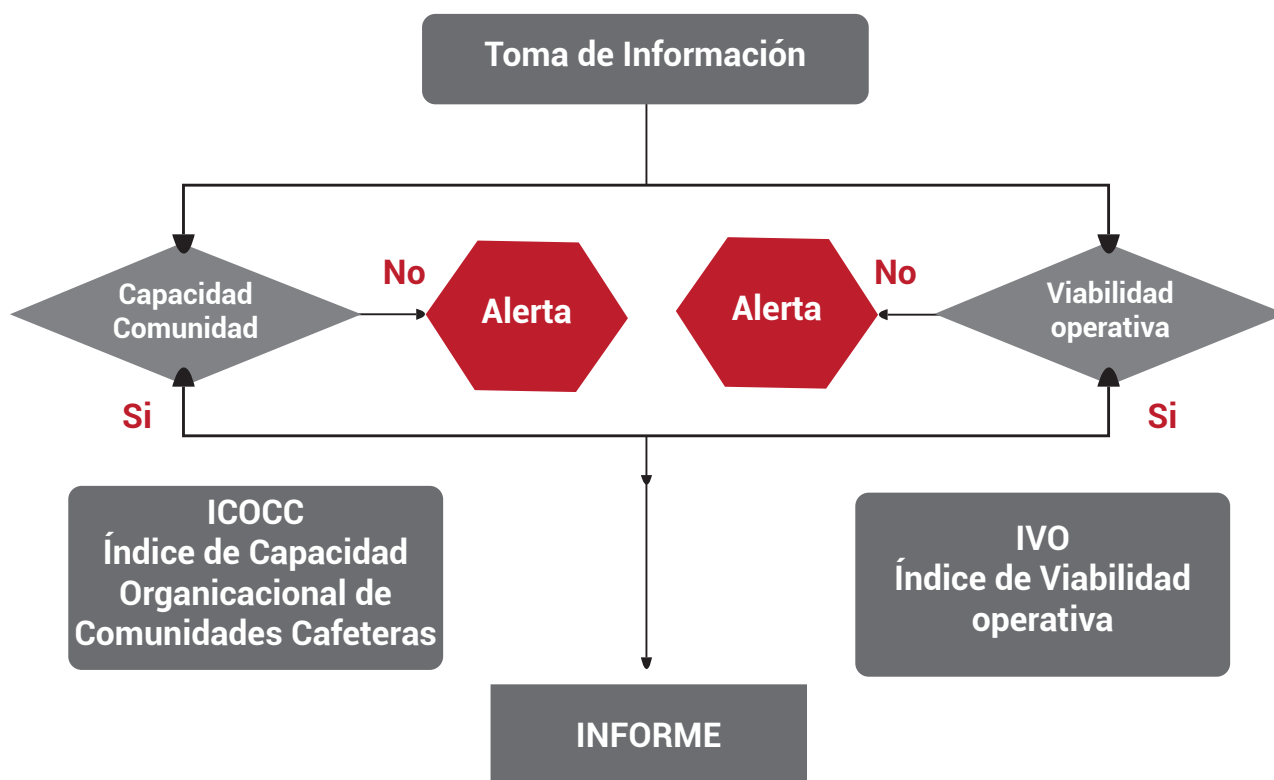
Toma de Información

Capacidad Comunidad

No

Alerta

Alerta

No

Viabilidad operativa

Si

Si

ICOCC
Índice de Capacidad Organicacional de Comunidades Cafeteras

IVO
Índice de Viabilidad operativa

INFORME